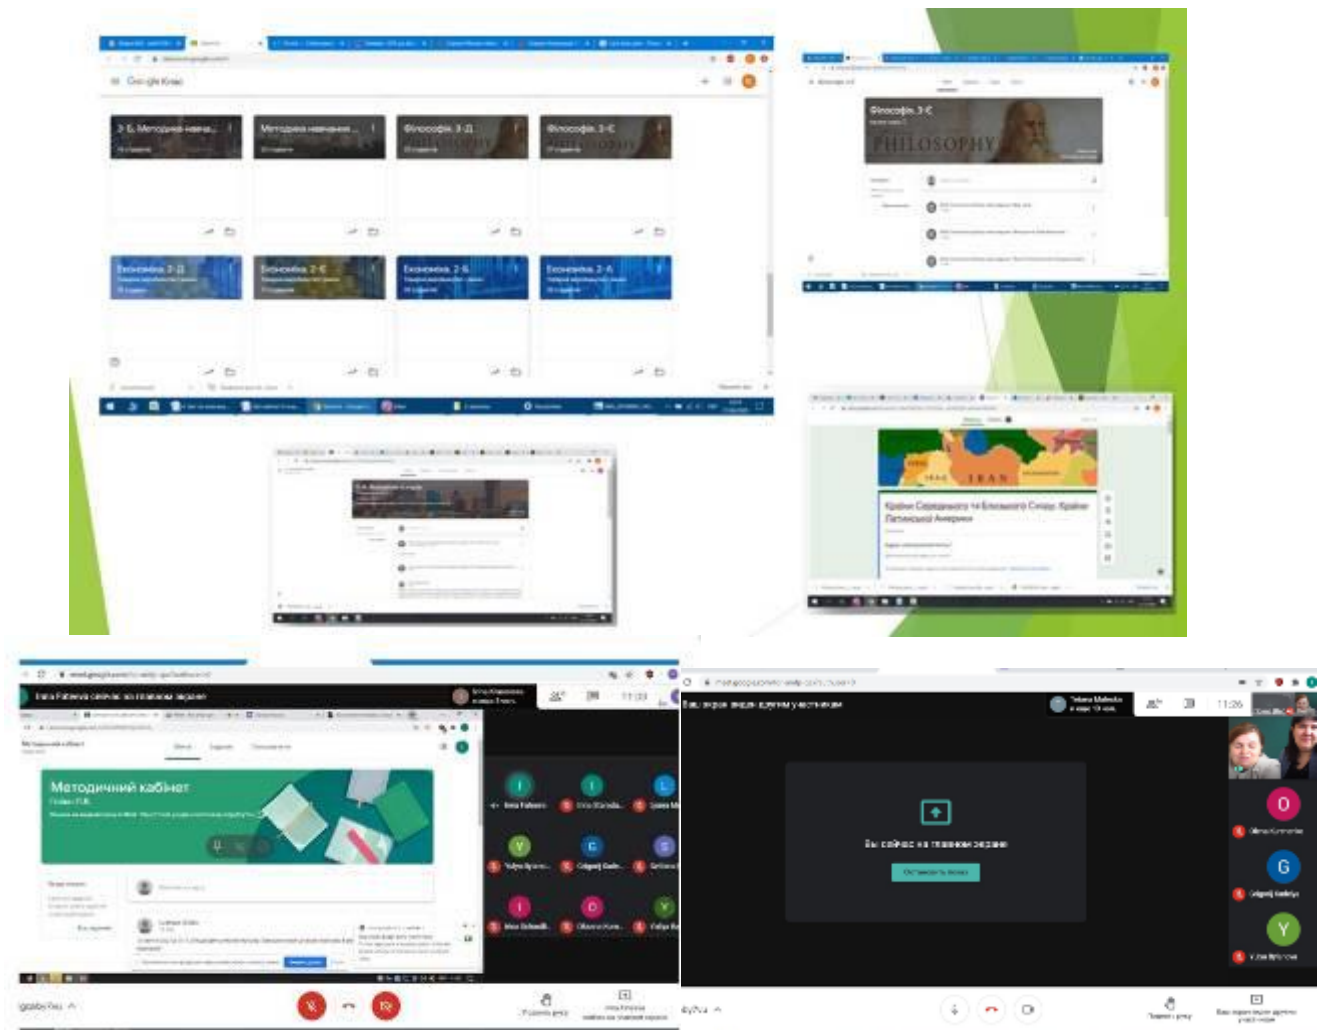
Google Клас

3-Б, Методичне навча...

Методика навчання...

Філософія, 3-Д

Філософія, 3-Є

Економіка, 3-Д

Економіка, 2-Є

Економіка, 2-Б

Економіка, 2-А

Філософія, 3-Є

PHILOSOPHY

IRAN

Країни Середнього та Близького Сходу. Країни Латинської Америки

Inna Fateeva сейчас на главном экране

Методичний кабінет

Inna Fateeva

Ви сейчас на главном экране

Остановить показ

O

G

Y

I

C

V

L

S

11:23

11:26